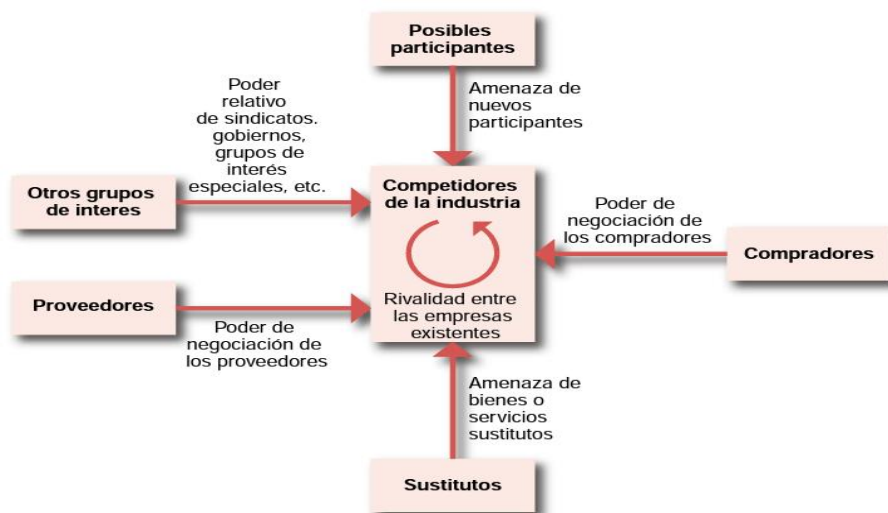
Posibles participantes

Amenaza de nuevos participantes

Poder relativo de sindicatos. gobiernos, grupos de interés especiales, etc.

Otros grupos de interes

Competidores de la industria

Rivalidad entre las empresas existentes

Poder de negociación de los compradores

Compradores

Proveedores

Poder de negociación de los proveedores

Amenaza de bienes o servicios sustitutos

Sustitutos